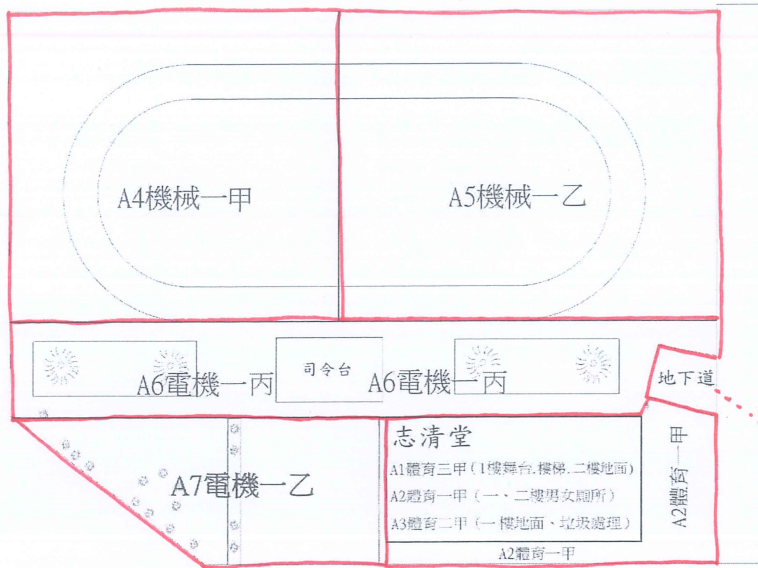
A4機械一甲

A5機械一乙

A6電機一丙

司令台

A6電機一丙

地下道

A7電機一乙

志清堂

A1體育三甲（1樓舞台.樓梯.二樓地面）

A2體育一甲（一、二樓男女廁所）

A3體育二甲（一樓地面、垃圾處理）

A2體育一甲

A2體育一甲